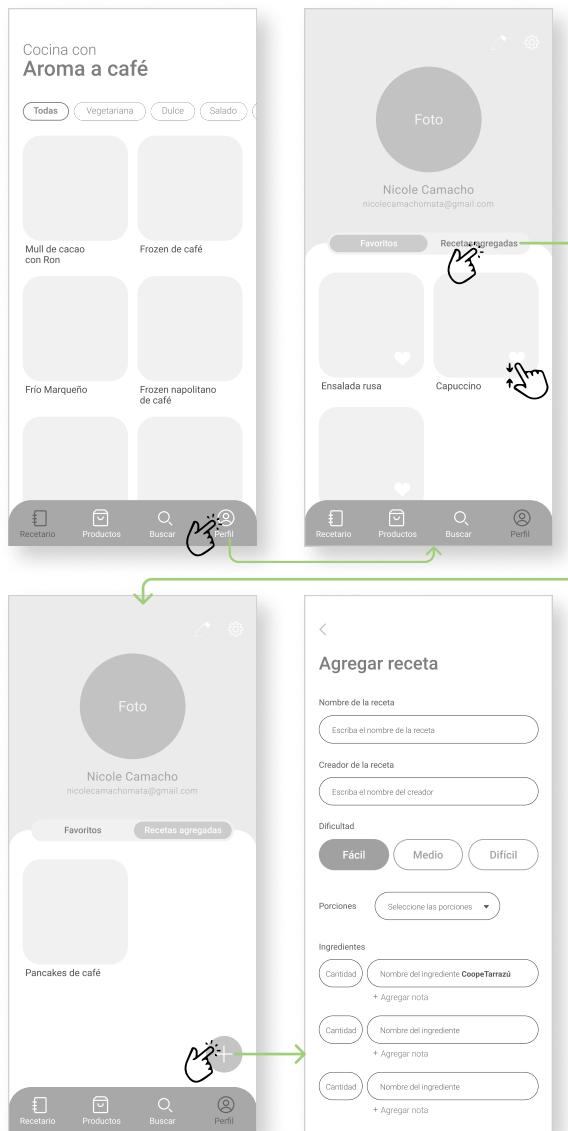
Cocina con
Aroma a café

Todas | Vegetariana | Dulce | Salado

Mull de cacao con Ron
Frozen de café
Frío Marqueño
Frozen napolitano de café

Recetario | Productos | Buscar | Perfil

Foto
Nicole Camacho
nicolecamachomata@gmail.com

Favoritos | Recetas agregadas

Ensalada rusa
Capuccino

Recetario | Productos | Buscar | Perfil

Foto
Nicole Camacho
nicolecamachomata@gmail.com

Favoritos | Recetas agregadas

Pancakes de café

Recetario | Productos | Buscar | Perfil

<
Agregar receta

Nombre de la receta
Escriba el nombre de la receta

Creador de la receta
Escriba el nombre del creador

Dificultad
Fácil | Medio | Difícil

Porciones
Seleccione las porciones

Ingredientes
Cantidad | Nombre del ingrediente CoopeTarrazú
+ Agregar nota
Cantidad | Nombre del ingrediente
+ Agregar nota
Cantidad | Nombre del ingrediente
+ Agregar nota